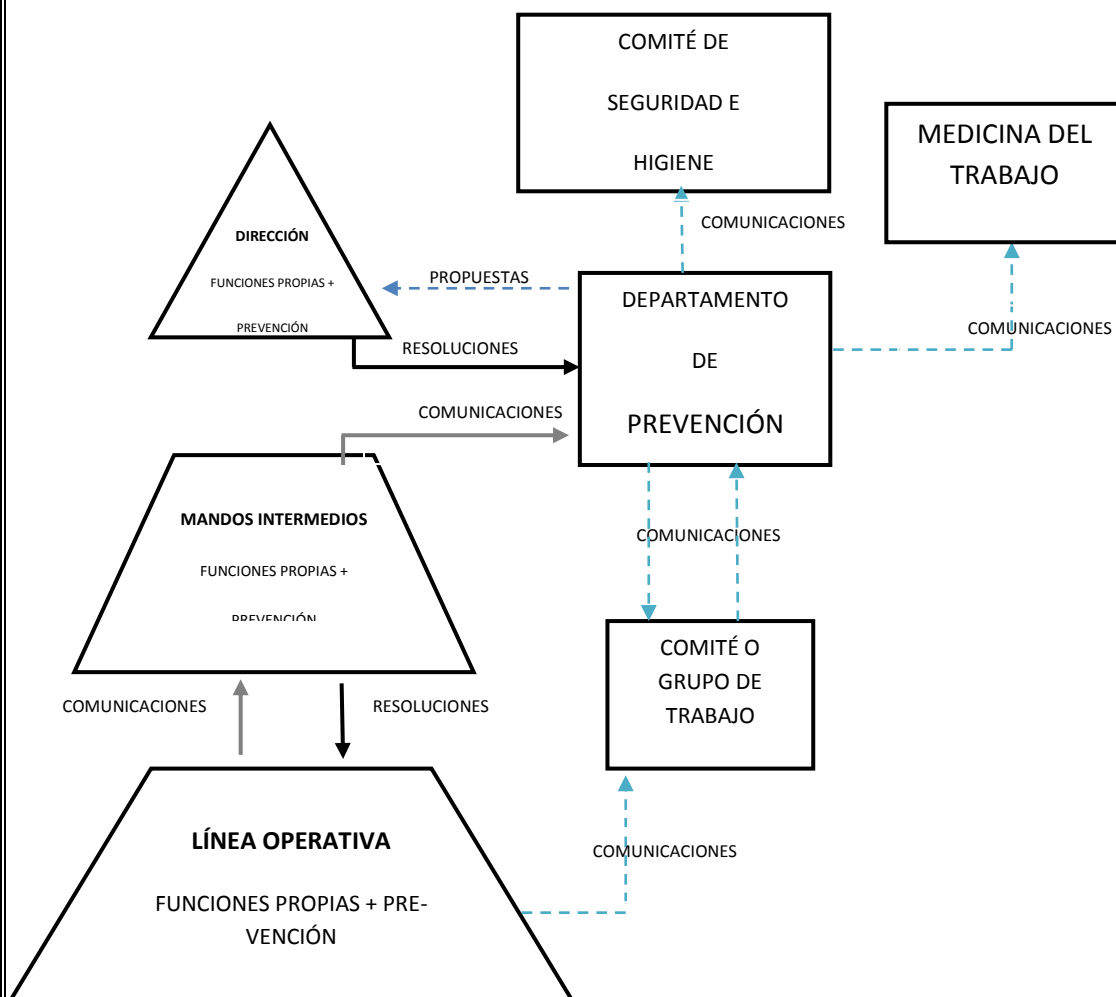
COMITÉ DE SEGURIDAD E HIGIENE

MEDICINA DEL TRABAJO

DIRECCIÓN

FUNCIONES PROPIAS + PREVENCIÓN

COMUNICACIONES

PROPUESTAS

DEPARTAMENTO DE PREVENCIÓN

COMUNICACIONES

RESOLUCIONES

COMUNICACIONES

MANDOS INTERMEDIOS

FUNCIONES PROPIAS + PREVENCIÓN

COMUNICACIONES

COMITÉ O GRUPO DE TRABAJO

COMUNICACIONES

RESOLUCIONES

LÍNEA OPERATIVA

FUNCIONES PROPIAS + PREVENCIÓN

COMUNICACIONES